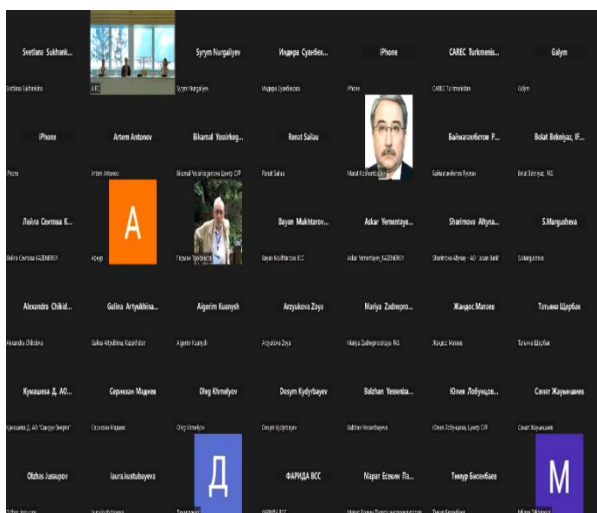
Svetlana Sukhank...
Svetlana Sukhankina
Syrym Nurgaliyev
Syrym Nurgaliyev
Индира Сулейм...
Индира Сулеймено
iPhone
iPhone
CAREC Turkmenis...
CAREC Turkmenistan
Galym
Galym

iPhone
iPhone
Artem Antonov
Artem Antonov
Bikamal Yessirkeg...
Bikamal Yessirkegenova Центр CIP
Renat Sailau
Renat Sailau
Байкалмбетов Р...
Байкалмбетов Руслан
Bolat Bekniyaz, IF...
Bolat Bekniyaz, PAS

Лейла Сектова К...
Лейла Сектова KAZENERGY
A
Bayan Mukhtarov...
Bayan Mukhtarova BCC
Askar Yermentaye...
Askar Yermentayev_KAZENERGY
Sharimova Altyna...
Sharimova Altynay - AO "Jusan Bank"
S.Margusheva
S.Margusheva

Alexandra Chikid...
Alexandra Chikidova
Gulina Artyukhina...
Gulina Artyukhina, Kazakhstan
Aigerim Kuanysh
Aigerim Kuanysh
Arzyukova Zoya
Arzyukova Zoya
Mariya Zadnepro...
Mariya Zadneprovskaya PAS
Жандос Малаев
Жандос Малаев
Татьяна Щербак
Татьяна Щербак

Кумашева Д., АО...
Кумашева Д., АО "Самрук-Энерго"
Серикхан Мадиев
Серикхан Мадиев
Oleg Khmelyov
Oleg Khmelyov
Dosym Kydyrbayev
Dosym Kydyrbayev
Balzhan Yessenba...
Balzhan Yessenbayeva
Юлия Лобунцов...
Юлия Лобунцова, Центр CIP
Санат Жуманиязов
Санат Жуманиязов

Olzhas Jussupov
laura.kustubayeva
Д
ФАРИДА BCC
Марат Есенин Па...
Тимур Бисенбаев
M